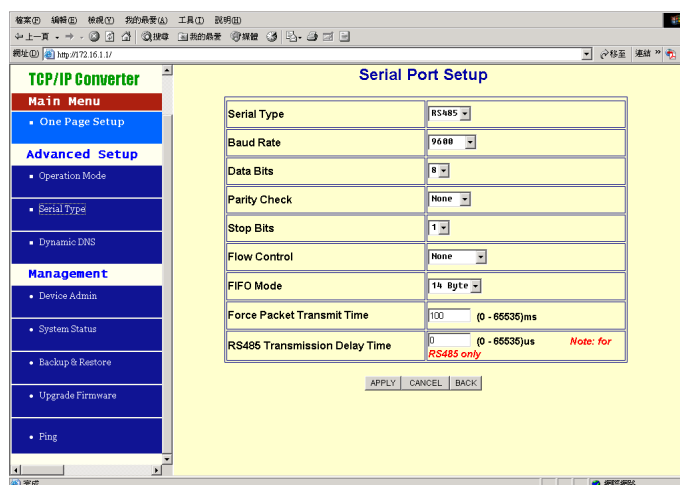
檔案(F) 編輯(E) 檢視(V) 我的最愛(A) 工具(T) 說明(H)

⇦上一頁 · ⇨ · 搜尋 我的最愛 媒體

網址(D) http://172.16.1.1/ 移至 連結 »

TCP/IP Converter

Main Menu

• One Page Setup

Advanced Setup

• Operation Mode

• Serial Type

• Dynamic DNS

Management

• Device Admin

• System Status

• Backup & Restore

• Upgrade Firmware

• Ping

Serial Port Setup

| | |
|---|---|
| Serial Type | RS485 |
| Baud Rate | 9600 |
| Data Bits | 8 |
| Parity Check | None |
| Stop Bits | 1 |
| Flow Control | None |
| FIFO Mode | 14 Byte |
| Force Packet Transmit Time | 100 (0 - 65535)ms |
| RS485 Transmission Delay Time | 0 (0 - 65535)us Note: for RS485 only |

APPLY CANCEL BACK

完成 網際網路